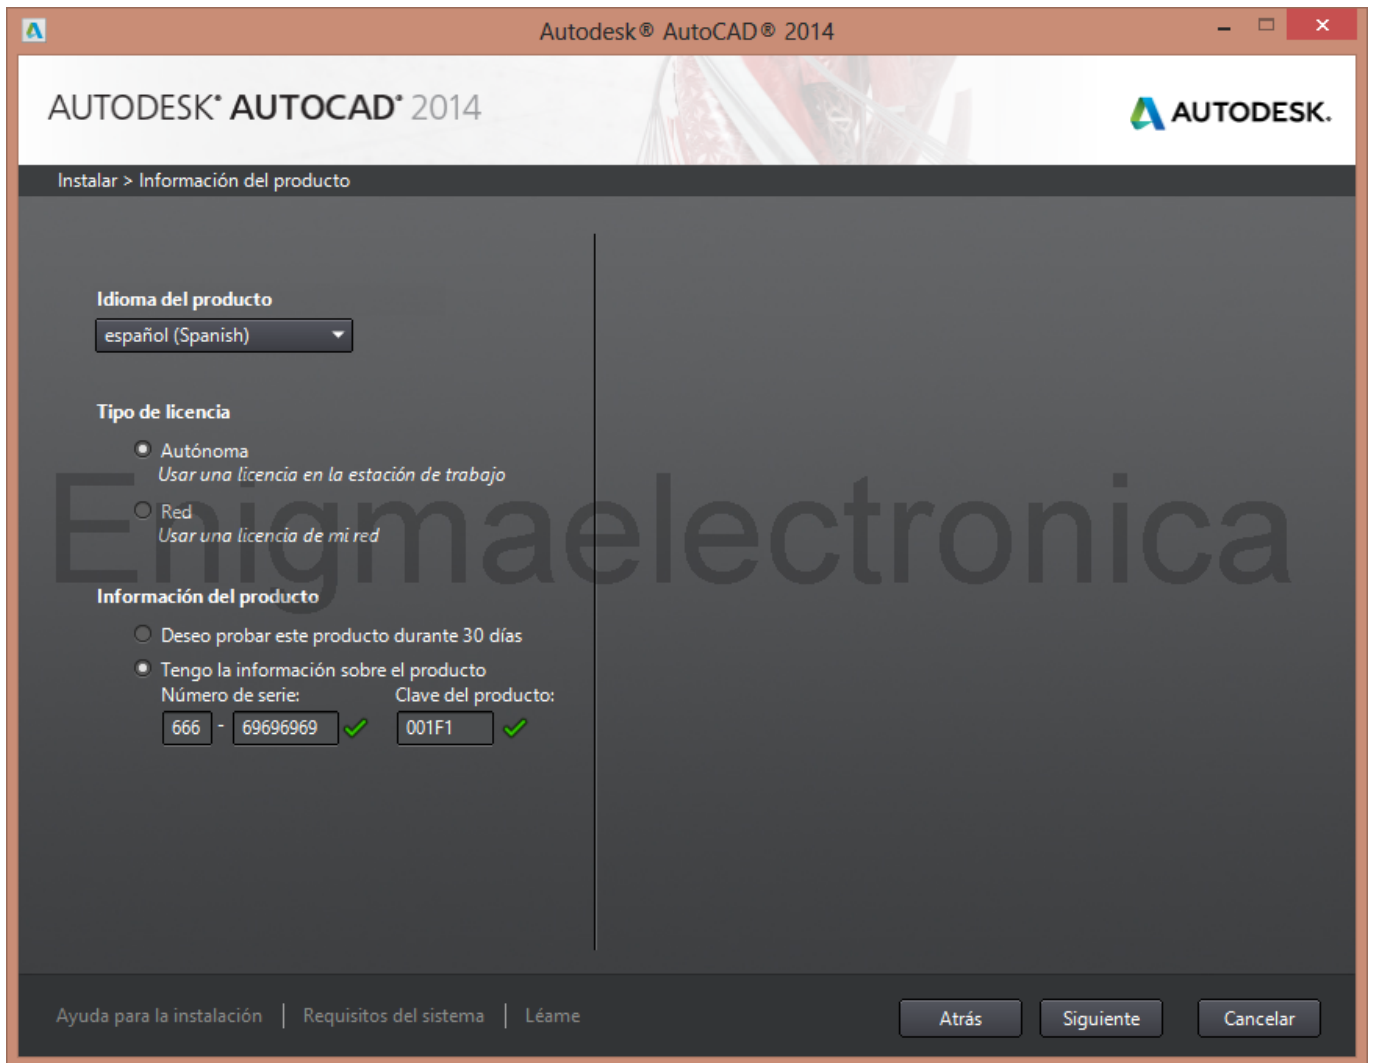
Autodesk® AutoCAD® 2014

AUTODESK® AUTOCAD® 2014

AUTODESK.

Instalar > Información del producto

Idioma del producto

español (Spanish)

Tipo de licencia

Autónoma
Usar una licencia en la estación de trabajo

Red
Usar una licencia de mi red

Enigmaelectronica

Información del producto

Deseo probar este producto durante 30 días

Tengo la información sobre el producto

Número de serie:

666 - 69696969

Clave del producto:

001F1

Ayuda para la instalación | Requisitos del sistema | Léame

Atrás

Siguiente

Cancelar